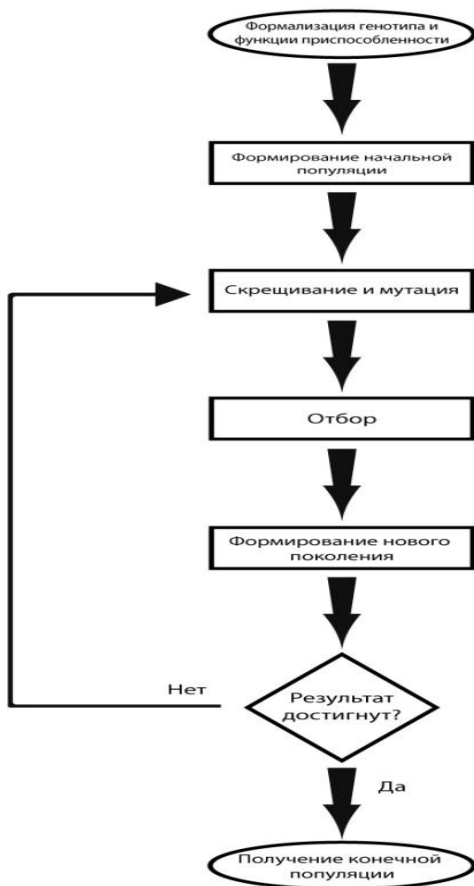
Формализация генотипа и функции приспособленности

Формирование начальной популяции

Скрещивание и мутация

Отбор

Формирование нового поколения

Нет

Результат достигнут?

Да

Получение конечной популяции